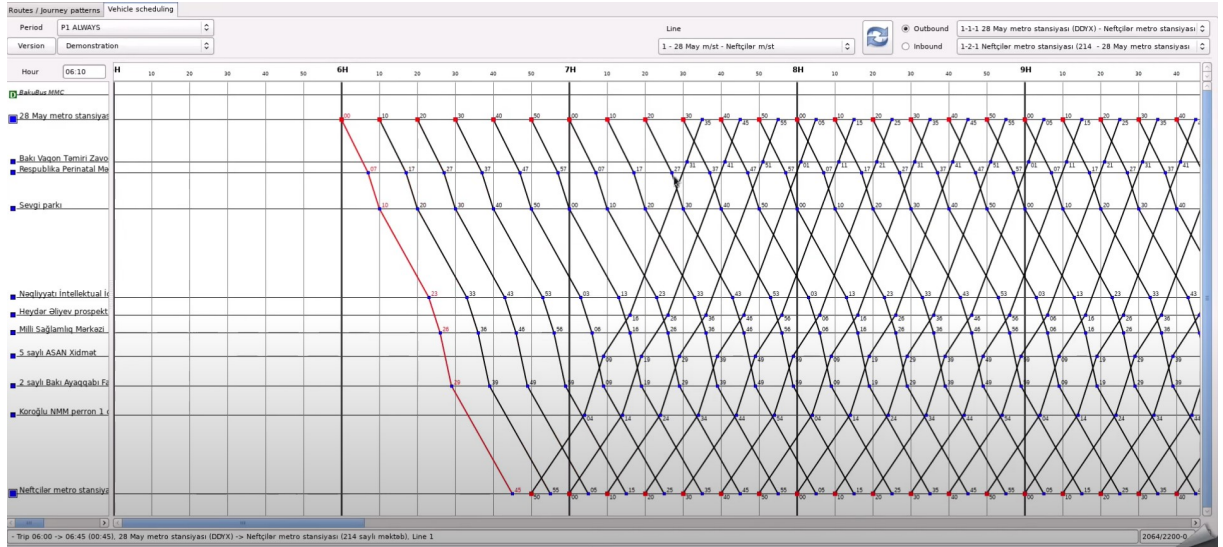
Routes / Journey patterns | Vehicle scheduling

Period: P1 ALWAYS
Version: Demonstration

Line
1 - 28 May m/st - Neftçilər m/st

Outbound: 1-1-1 28 May metro stansiyası (DDYX) - Neftçilər metro stansiyası
Inbound: 1-2-1 Neftçilər metro stansiyası (214 - 28 May metro stansiyası

Hour: 06:10

H 10 20 30 40 50 6H 10 20 30 40 50 7H 10 20 30 40 50 8H 10 20 30 40 50 9H 10 20 30 40

BakuBus MMC
28 May metro stansiyası
Bakı Vaqon Təmiri Zavo
Respublika Perinatal Mə
Sevgi parkı
Nəqliyyatı İntellektual İc
Heydər Əliyev prospekt
Milli Sağlamlıq Mərkəzi
5 saylı ASAN Xidmət
2 saylı Bakı Ayaqqabı Fa
Koroğlu NMM perron 1 (
Neftçilər metro stansiya

- Trip 06:00 -> 06:45 (00:45), 28 May metro stansiyası (DDYX) -> Neftçilər metro stansiyası (214 saylı məktəb), Line 1
2064/2200-0